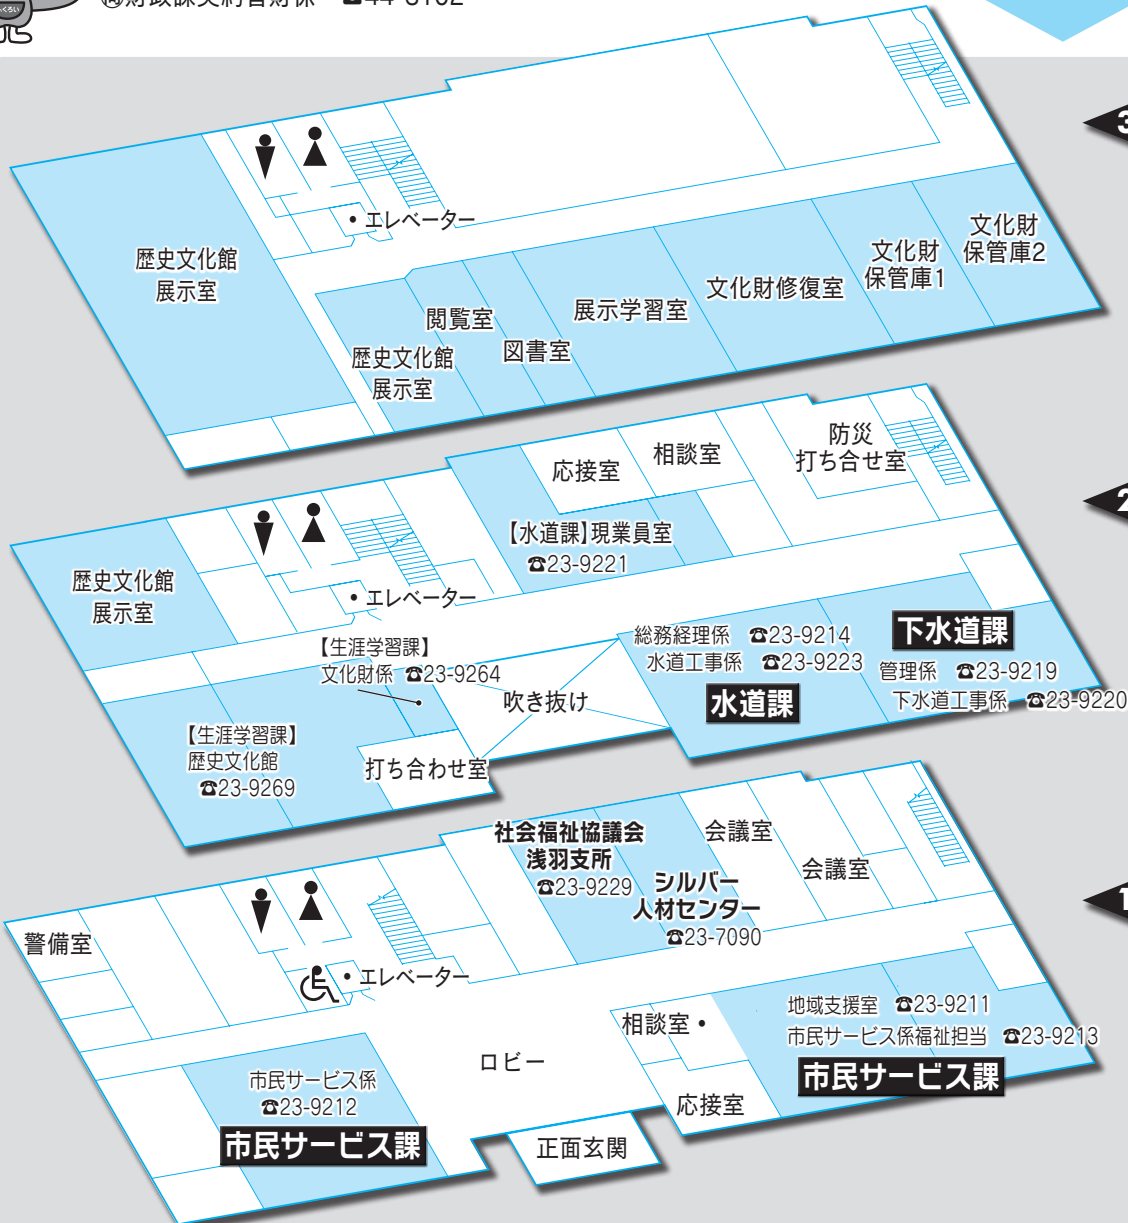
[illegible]財政課契約管財係 ☎44-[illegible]

3

歴史文化館
展示室

・エレベーター

閲覧室

歴史文化館
展示室

図書室

展示学習室

文化財修復室

文化財
保管庫1

文化財
保管庫2

2

応接室

相談室

防災
打ち合せ室

【水道課】現業員室
☎23-9221

歴史文化館
展示室

・エレベーター

【生涯学習課】
文化財係 ☎23-9264

吹き抜け

総務経理係 ☎23-9214
水道工事係 ☎23-9223

水道課

下水道課

管理係 ☎23-9219
下水道工事係 ☎23-9220

【生涯学習課】
歴史文化館
☎23-9269

打ち合わせ室

1

社会福祉協議会
浅羽支所
☎23-9229

シルバー
人材センター
☎23-7090

会議室

会議室

警備室

・エレベーター

地域支援室 ☎23-9211
市民サービス係福祉担当 ☎23-9213

相談室・

ロビー

市民サービス課

市民サービス係
☎23-9212

市民サービス課

応接室

正面玄関